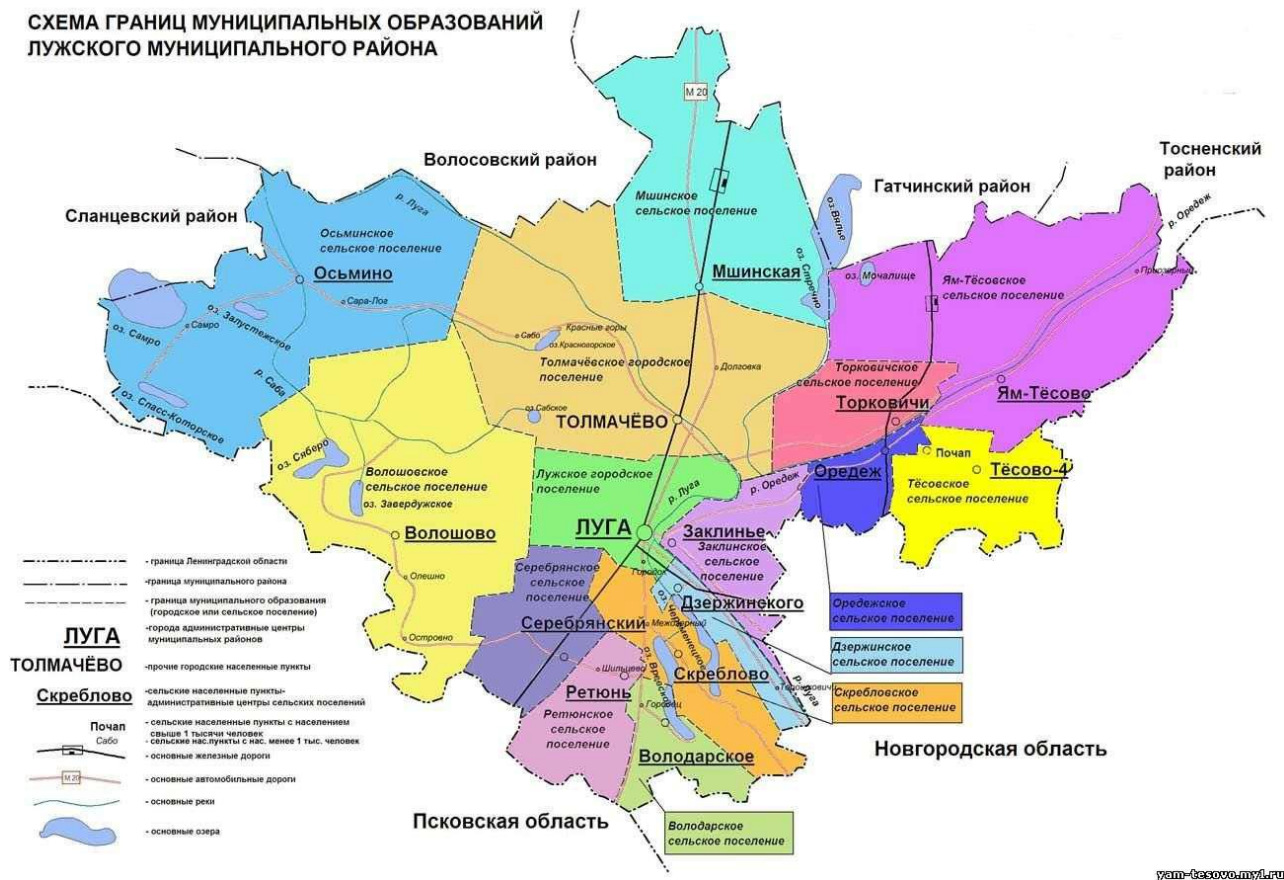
СХЕМА ГРАНИЦ МУНИЦИПАЛЬНЫХ ОБРАЗОВАНИЙ ЛУЖСКОГО МУНИЦИПАЛЬНОГО РАЙОНА

M 20

Волосовский район

Тосненский район

Гатчинский район

Сланцевский район

р. Луга

Осьминское сельское поселение

Мшинское сельское поселение

оз. Вялье

р. Оредеж

оз. Стречно

Осьмино

Мшинская

оз. Мочалище

Пристанский

Сара-Лога

Ям-Тёсовское сельское поселение

оз. Запустинское

Самро

оз. Самро

Сабо

Красные горы

оз. Красногорское

Толмачёвское городское поселение

Долговка

р. Саба

Торковичское сельское поселение

оз. Спасс-Которское

Ям-Тёсово

Торковичи

оз. Сабское

ТОЛМАЧЁВО

оз. Сяберо

Почап

Лужское городское поселение

Оредеж

Тёсово-4

р. Оредеж

Волошовское сельское поселение

Тёсовское сельское поселение

р. Луга

оз. Завердужское

ЛУГА

Заклинье

Волошово

Заклинское сельское поселение

- граница Ленинградской области

- граница муниципального района

Серебрянское сельское поселение

Городок

- граница муниципального образования (городское или сельское поселение)

Дзержинского

Олешно

Оредежское сельское поселение

- города административные центры муниципальных районов

ЛУГА

Межозерный

Серебрянский

Дзержинское сельское поселение

Острово

ТОЛМАЧЁВО

- прочие городские населенные пункты

оз. Череменецкое

Скреблово

- сельские населенные пункты- административные центры сельских поселений

Шильцево

Скреблово

Скребловское сельское поселение

Ретюнь

Почап

- сельские населенные пункты с населением свыше 1 тысячи человек

Сабо

- сельские нас.пункты с нас. менее 1 тыс. человек

оз. Врево

Ретюнское сельское поселение

Торошковичи

- основные железные дороги

Горовец

р. Луга

M 20

- основные автомобильные дороги

Володарское

Новгородская область

- основные реки

- основные озера

Псковская область

Володарское сельское поселение

yam-tesovo.my1.ru